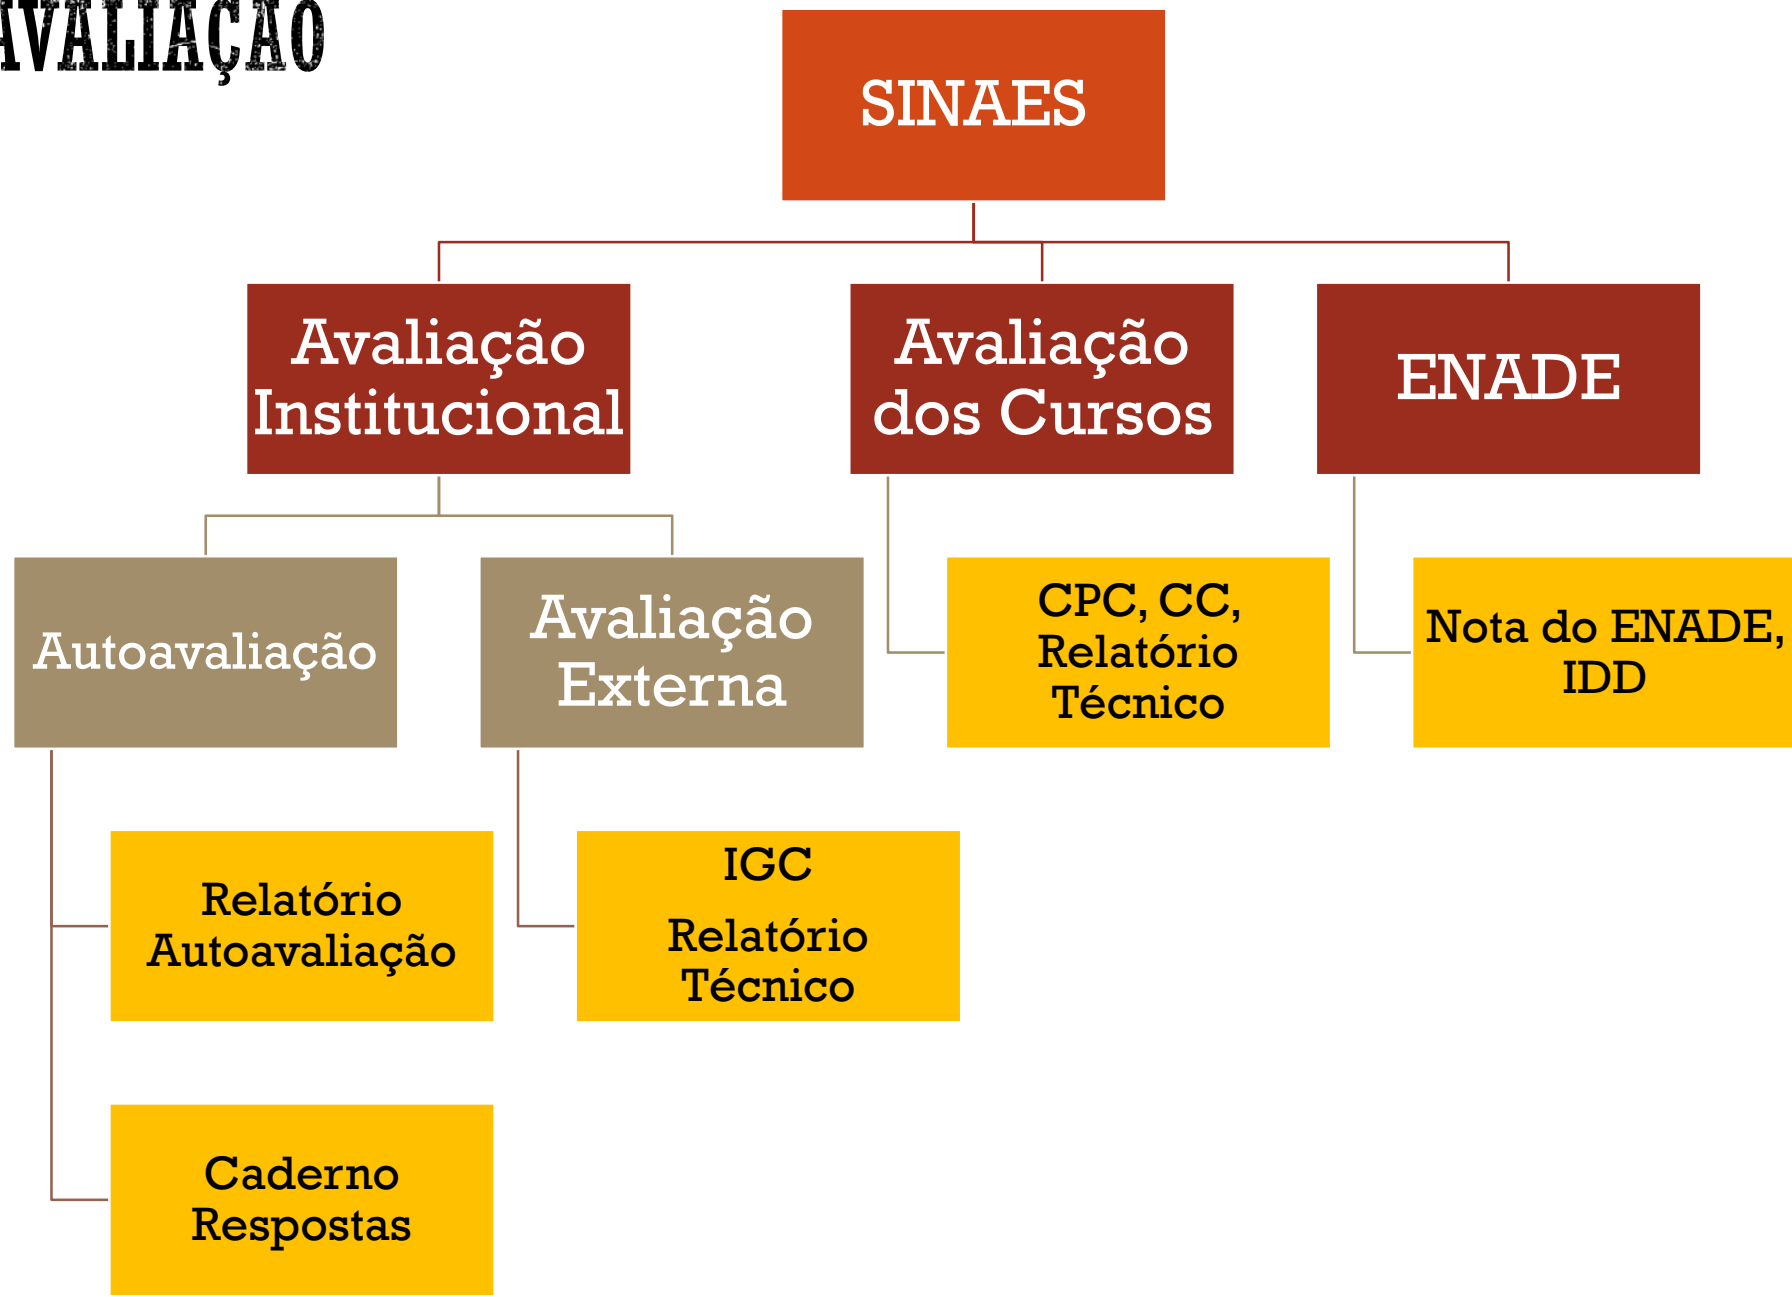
AVALIAÇÃO

SINAES

Avaliação Institucional

Avaliação dos Cursos

ENADE

Autoavaliação

Avaliação Externa

CPC, CC, Relatório Técnico

Nota do ENADE, IDD

Relatório Autoavaliação

IGC

Relatório Técnico

Caderno Respostas